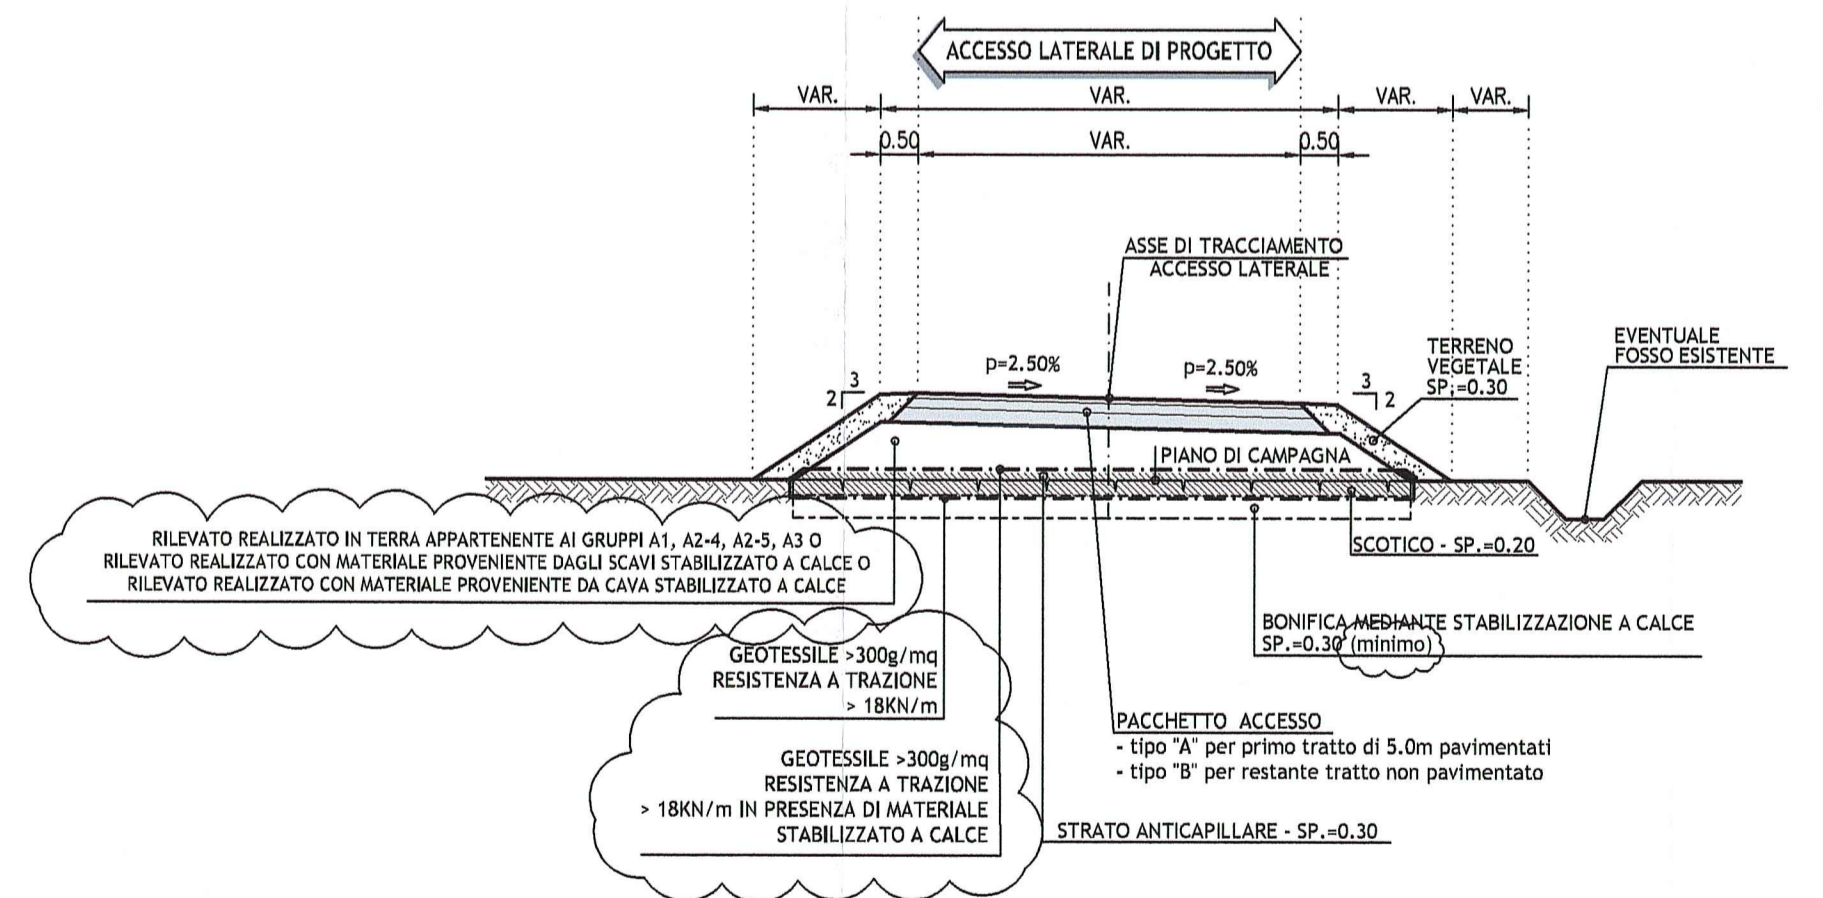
ACCESSO LATERALE DI PROGETTO

VAR.
VAR.
VAR.
VAR.

0.50
VAR.
0.50

ASSE DI TRACCIAMENTO
ACCESSO LATERALE

p=2.50%
p=2.50%

2
3
3
2

TERRENO VEGETALE SP.=0.30

EVENTUALE FOSSO ESISTENTE

PIANO DI CAMPAGNA

RILEVATO REALIZZATO IN TERRA APPARTENENTE AI GRUPPI A1, A2-4, A2-5, A3 O
RILEVATO REALIZZATO CON MATERIALE PROVENIENTE DAGLI SCAVI STABILIZZATO A CALCE O
RILEVATO REALIZZATO CON MATERIALE PROVENIENTE DA CAVA STABILIZZATO A CALCE

SCOTICO - SP.=0.20

BONIFICA MEDIANTE STABILIZZAZIONE A CALCE
SP.=0.30 (minimo)

GEOTESSILE >300g/mq
RESISTENZA A TRAZIONE
> 18KN/m

PACCHETTO ACCESSO
- tipo "A" per primo tratto di 5.0m pavimentati
- tipo "B" per restante tratto non pavimentato

GEOTESSILE >300g/mq
RESISTENZA A TRAZIONE
> 18KN/m IN PRESENZA DI MATERIALE
STABILIZZATO A CALCE

STRATO ANTICAPILLARE - SP.=0.30